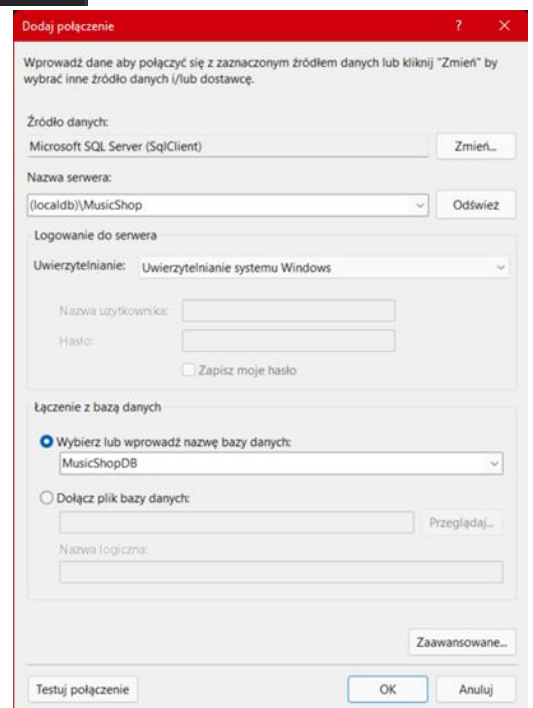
Dodaj połączenie ? ×

Wprowadź dane aby połączyć się z zaznaczonym źródłem danych lub kliknij "Zmień" by wybrać inne źródło danych i/lub dostawcę.

Źródło danych:

Microsoft SQL Server (SqlClient)

Zmień...

Nazwa serwera:

(localdb)\MusicShop

Odśwież

Logowanie do serwera

Uwierzytelnianie: Uwierzytelnianie systemu Windows

Nazwa użytkownika:

Hasło:

Zapisz moje hasło

Łączenie z bazą danych

Wybierz lub wprowadź nazwę bazy danych:

MusicShopDB

Dołącz plik bazy danych:

Przeglądaj...

Nazwa logiczna:

Zaawansowane...

Testuj połączenie

OK

Anuluj